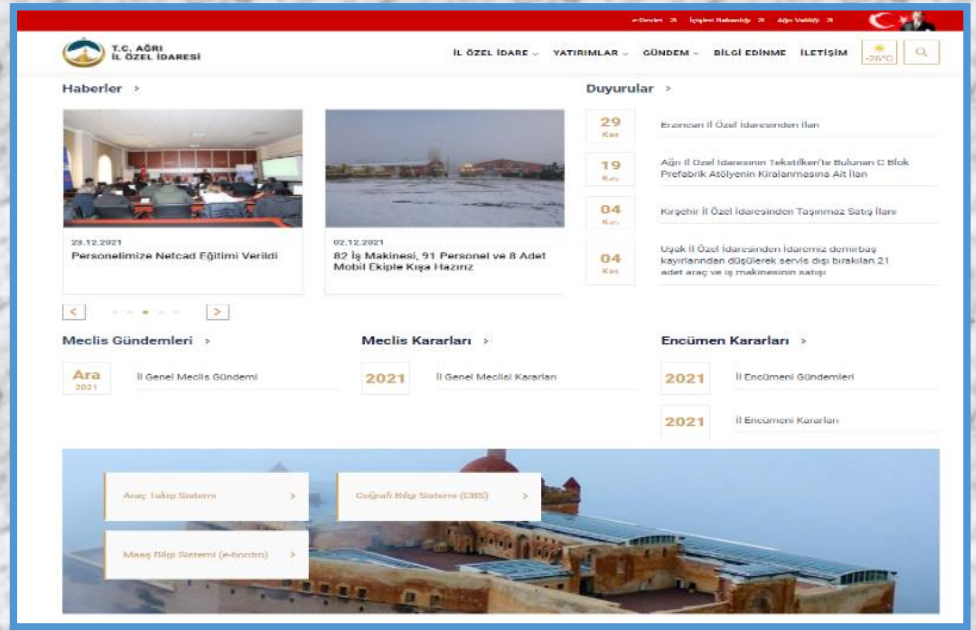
e-Devlet İçişleri Bakanlığı Ağrı Valiliği

T.C. AĞRI
İL ÖZEL İDARESİ

İL ÖZEL İDARE ⌄ YATIRIMLAR ⌄ GÜNDEM ⌄ BİLGİ EDİNME İLETİŞİM -26°C

Haberler >

23.12.2021
Personelimize Netcad Eğitimi Verildi

02.12.2021
82 İş Makinesi, 91 Personel ve 8 Adet Mobil Ekiple Kışa Hazırız

< >

Duyurular >

29 Kas
Erzincan İl Özel İdaresinden İlan

19 Kas
Ağrı İl Özel İdaresinin Tekstilkent'te Bulunan C Blok Prefabrik Atölyenin Kiralanmasına Ait İlan

04 Kas
Kırşehir İl Özel İdaresinden Taşınmaz Satış İlanı

04 Kas
Uşak İl Özel İdaresinden İdaremiz demirbaş kayıtlarından düşülerek servis dışı bırakılan 21 adet araç ve iş makinesinin satışı

Meclis Gündemleri >

Ara 2021
İl Genel Meclis Gündemi

Meclis Kararları >

2021
İl Genel Meclisi Kararları

Encümen Kararları >

2021
İl Encümeni Gündemleri

2021
İl Encümeni Kararları

Araç Takip Sistemi >

Coğrafi Bilgi Sistemi (CBS) >

Maaş Bilgi Sistemi (e-bordro) >